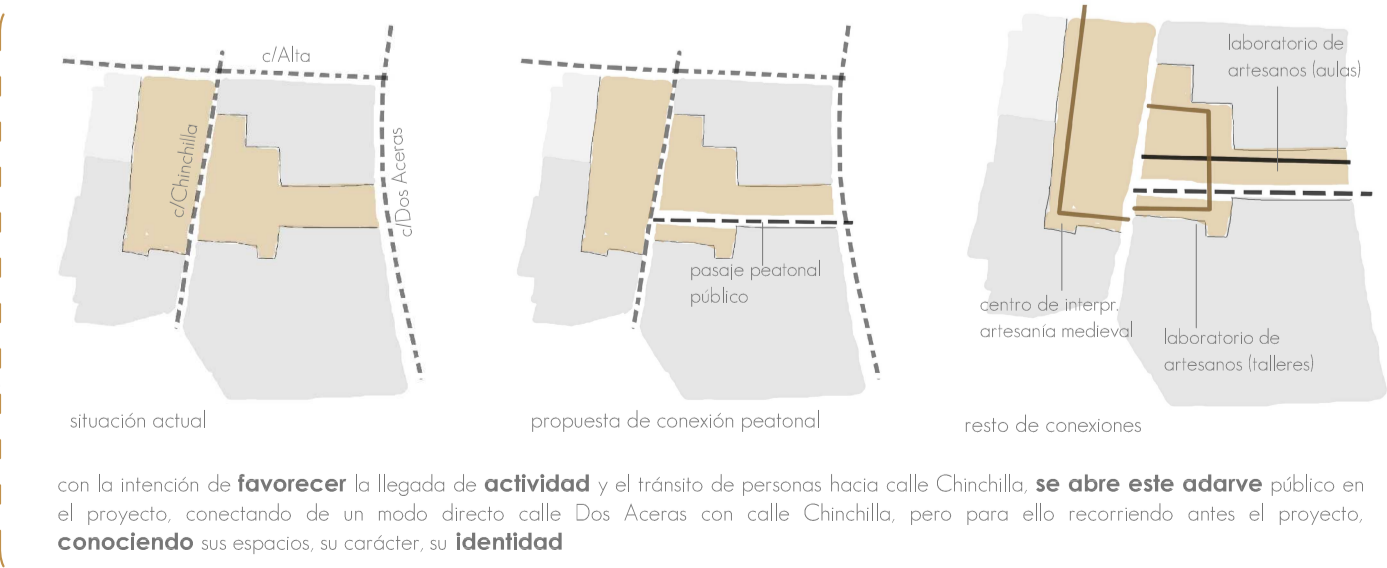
c/Alta

c/Chinchilla

c/Dos Aceras

situación actual

pasaje peatonal público

propuesta de conexión peatonal

laboratorio de artesanos (aulas)

centro de interpr. artesanía medieval

laboratorio de artesanos (talleres)

resto de conexiones

con la intención de **favorecer** la llegada de **actividad** y el tránsito de personas hacia calle Chinchilla, **se abre este adarve** público en el proyecto, conectando de un modo directo calle Dos Aceras con calle Chinchilla, pero para ello recorriendo antes el proyecto, **conociendo** sus espacios, su carácter, su **identidad**